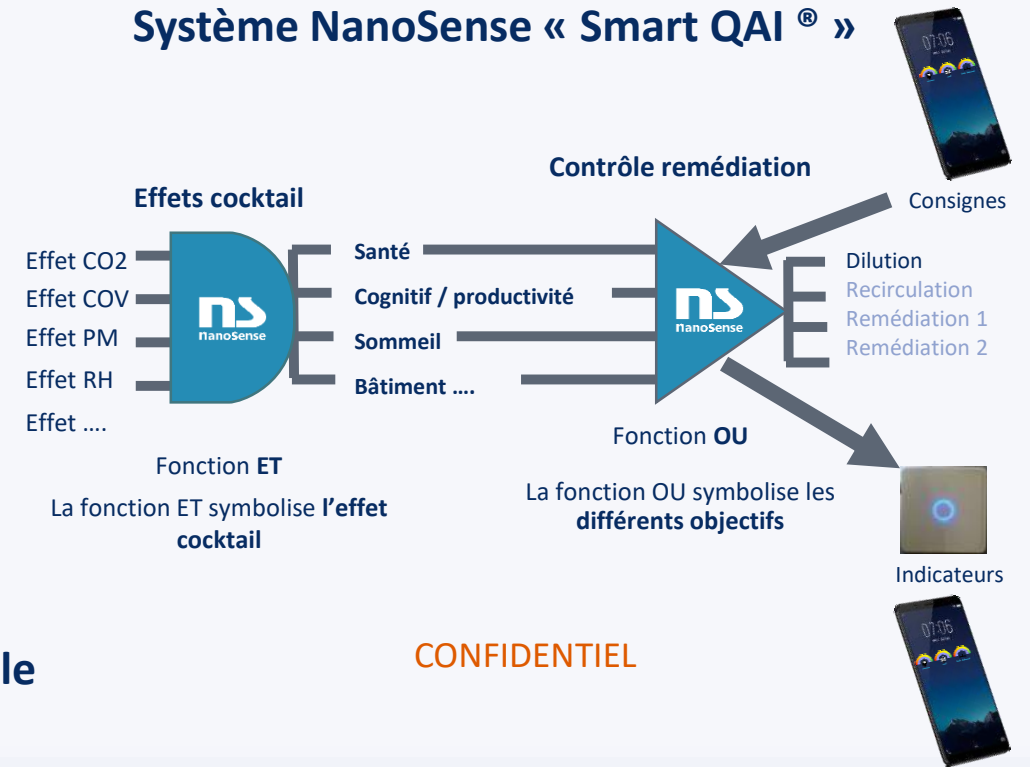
Système NanoSense « Smart QAI ® »

07:06

Contrôle remédiation

Consignes

Effets cocktail

Effet CO2
Effet COV
Effet PM
Effet RH
Effet ….

ns
NanoSense

Santé
Cognitif / productivité
Sommeil
Bâtiment ….

ns
NanoSense

Dilution
Recirculation
Remédiation 1
Remédiation 2

Fonction OU

Fonction ET

La fonction ET symbolise l'effet cocktail

La fonction OU symbolise les différents objectifs

Indicateurs

le

CONFIDENTIEL

07:06